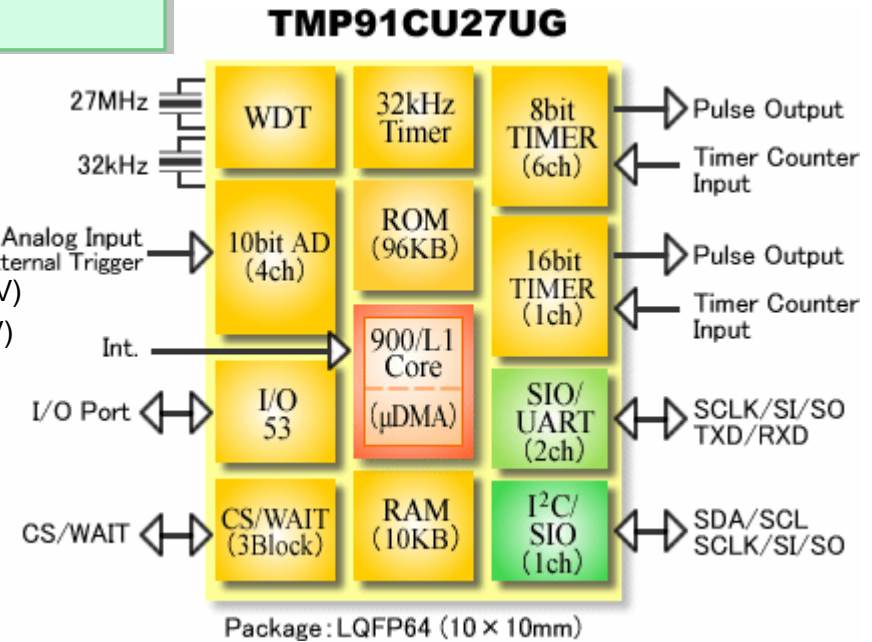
TMP91CU27UG

27MHz

32kHz

Analog Input
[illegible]ternal Trigger
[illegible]V)
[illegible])

Int.

I/O Port

CS/WAIT

WDT

32kHz Timer

8bit TIMER (6ch)

10bit AD (4ch)

ROM (96KB)

16bit TIMER (1ch)

900/L1 Core

(μDMA)

I/O 53

SIO/ UART (2ch)

CS/WAIT (3Block)

RAM (10KB)

$I^2C$/ SIO (1ch)

Pulse Output

Timer Counter Input

Pulse Output

Timer Counter Input

SCLK/SI/SO
TXD/RXD

SDA/SCL
SCLK/SI/SO

Package: LQFP64 (10 × 10mm)